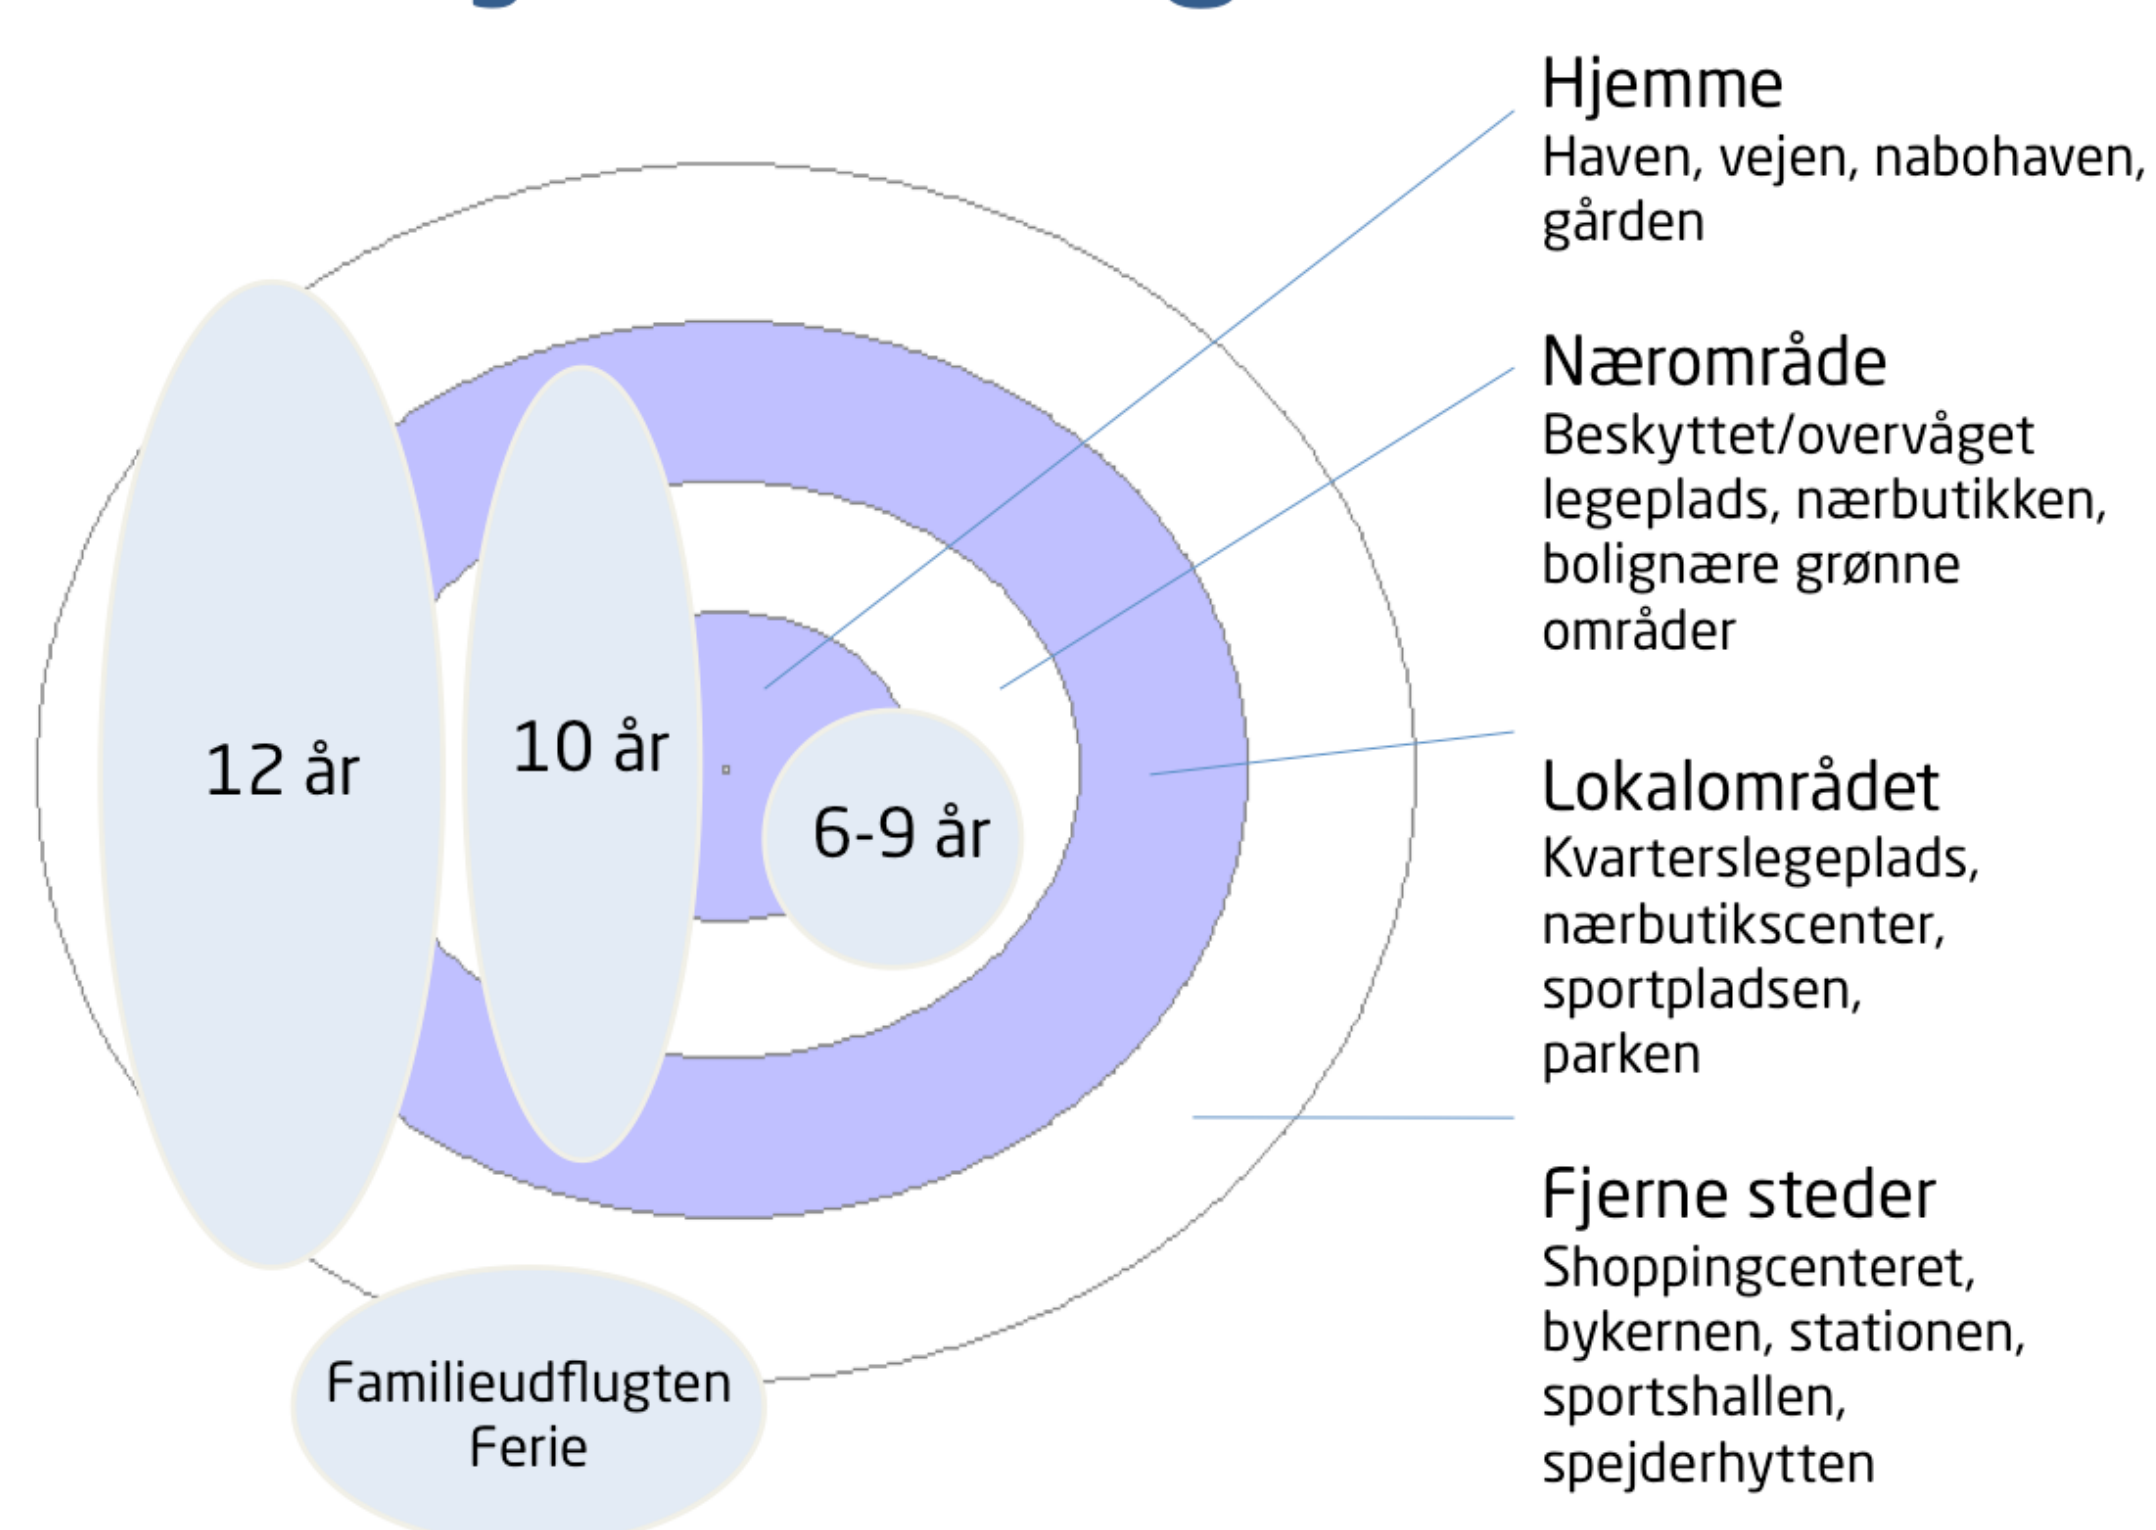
12 år

10 år

6-9 år

Familieudflugten
Ferie

Hjemme
Haven, vejen, nabohaven, gården

Nærområde
Beskyttet/overvåget legeplads, nærbutikken, bolignære grønne områder

Lokalområdet
Kvarterslegeplads, nærbutikscenter, sportpladsen, parken

Fjerne steder
Shoppingcenteret, bykernen, stationen, sportshallen, spejderhytten